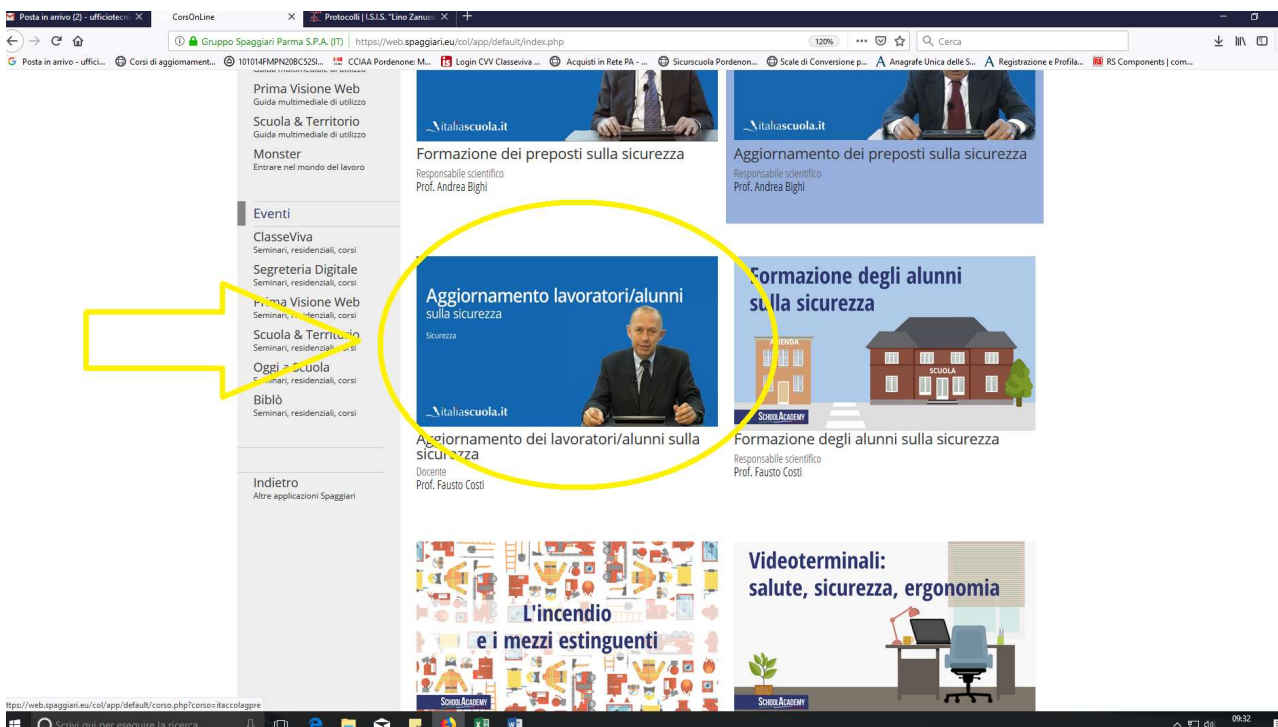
Posta in arrivo (2) - ufficiotec ×
CorsOnLine ×
Protocolli | I.S.I.S. "Lino Zanuss ×
+

Gruppo Spaggiari Parma S.P.A. (IT) https://web.spaggiari.eu/col/app/default/index.php
120%
Cerca

Posta in arrivo - uffici... Corsi di aggiornament... 101014FMPN20BC52SI... CCIAA Pordenone: M... Login CVV Classeviva ... Acquisti in Rete PA - ... Sicurscuola Pordenon... Scale di Conversione p... Anagrafe Unica delle S... Registrazione e Profila... RS Components | com...

Prima Visione Web
Guida multimediale di utilizzo
Scuola & Territorio
Guida multimediale di utilizzo
Monster
Entrare nel mondo del lavoro

Eventi
ClasseViva
Seminari, residenziali, corsi
Segreteria Digitale
Seminari, residenziali, corsi
Prima Visione Web
Seminari, residenziali, corsi
Scuola & Territorio
Seminari, residenziali, corsi
Oggi a Scuola
Seminari, residenziali, corsi
Biblò
Seminari, residenziali, corsi

Indietro
Altre applicazioni Spaggiari

italiascuola.it
Formazione dei preposti sulla sicurezza
Responsabile scientifico
Prof. Andrea Bighi

italiascuola.it
Aggiornamento dei preposti sulla sicurezza
Responsabile scientifico
Prof. Andrea Bighi

Aggiornamento lavoratori/alunni
sulla sicurezza
Sicurezza
italiascuola.it
Aggiornamento dei lavoratori/alunni sulla sicurezza
Docente
Prof. Fausto Costi

Formazione degli alunni sulla sicurezza
AZIENDA
SCUOLA
SCHOOLACADEMY
Formazione degli alunni sulla sicurezza
Responsabile scientifico
Prof. Fausto Costi

L'incendio e i mezzi estinguenti
SCHOOLACADEMY

Videoterminali: salute, sicurezza, ergonomia
SCHOOLACADEMY

ttps://web.spaggiari.eu/col/app/default/corso.php?corso=itaccolagpre
Scrivi qui per eseguire la ricerca
09:32